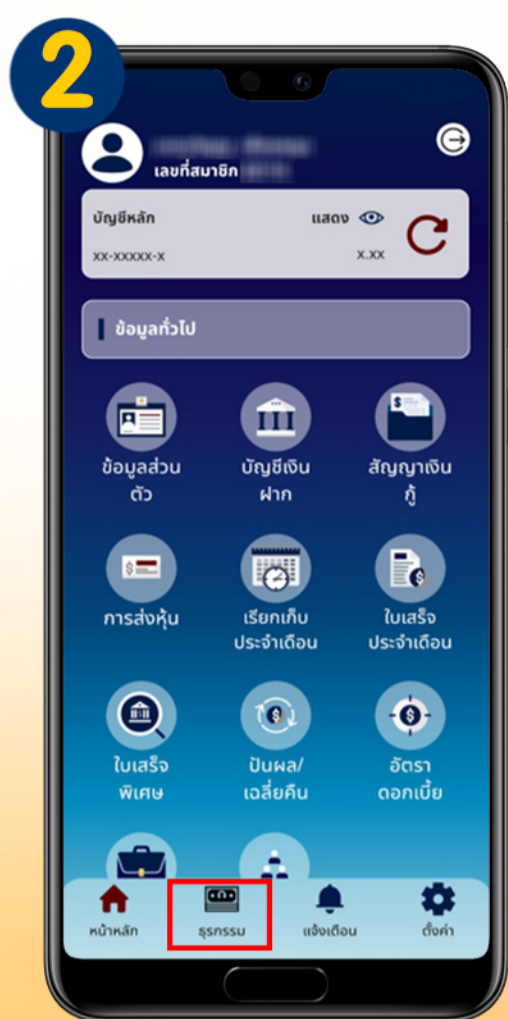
2

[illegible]
เลขที่สมาชิก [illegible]

บัญชีหลัก
แสดง
XX-XXXXX-X
X.XX

ข้อมูลทั่วไป

ข้อมูลส่วนตัว

บัญชีเงินฝาก

สัญญาเงินกู้

การส่งหุ้น

เรียกเก็บประจำเดือน

ใบเสร็จประจำเดือน

ใบเสร็จพิเศษ

ปันผล/เฉลี่ยคืน

อัตราดอกเบี้ย

หน้าหลัก
ธุรกรรม
แจ้งเตือน
ตั้งค่า